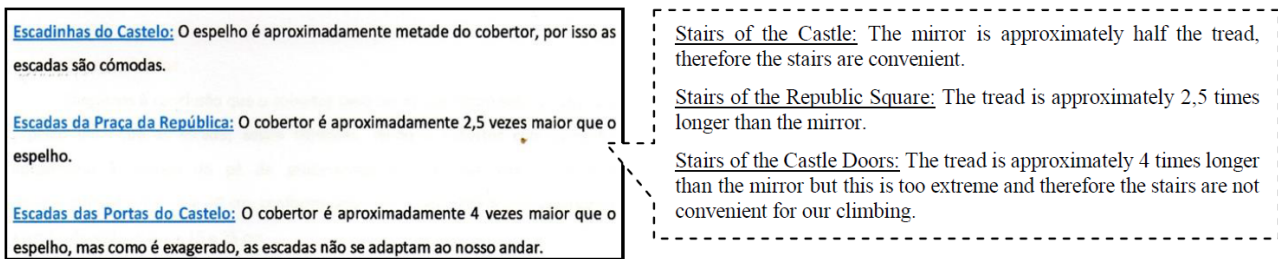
Escadinhas do Castelo: O espelho é aproximadamente metade do cobertor, por isso as escadas são cómodas.

Escadas da Praça da República: O cobertor é aproximadamente 2,5 vezes maior que o espelho.

Escadas das Portas do Castelo: O cobertor é aproximadamente 4 vezes maior que o espelho, mas como é exagerado, as escadas não se adaptam ao nosso andar.

Stairs of the Castle: The mirror is approximately half the tread, therefore the stairs are convenient.

Stairs of the Republic Square: The tread is approximately 2,5 times longer than the mirror.

Stairs of the Castle Doors: The tread is approximately 4 times longer than the mirror but this is too extreme and therefore the stairs are not convenient for our climbing.